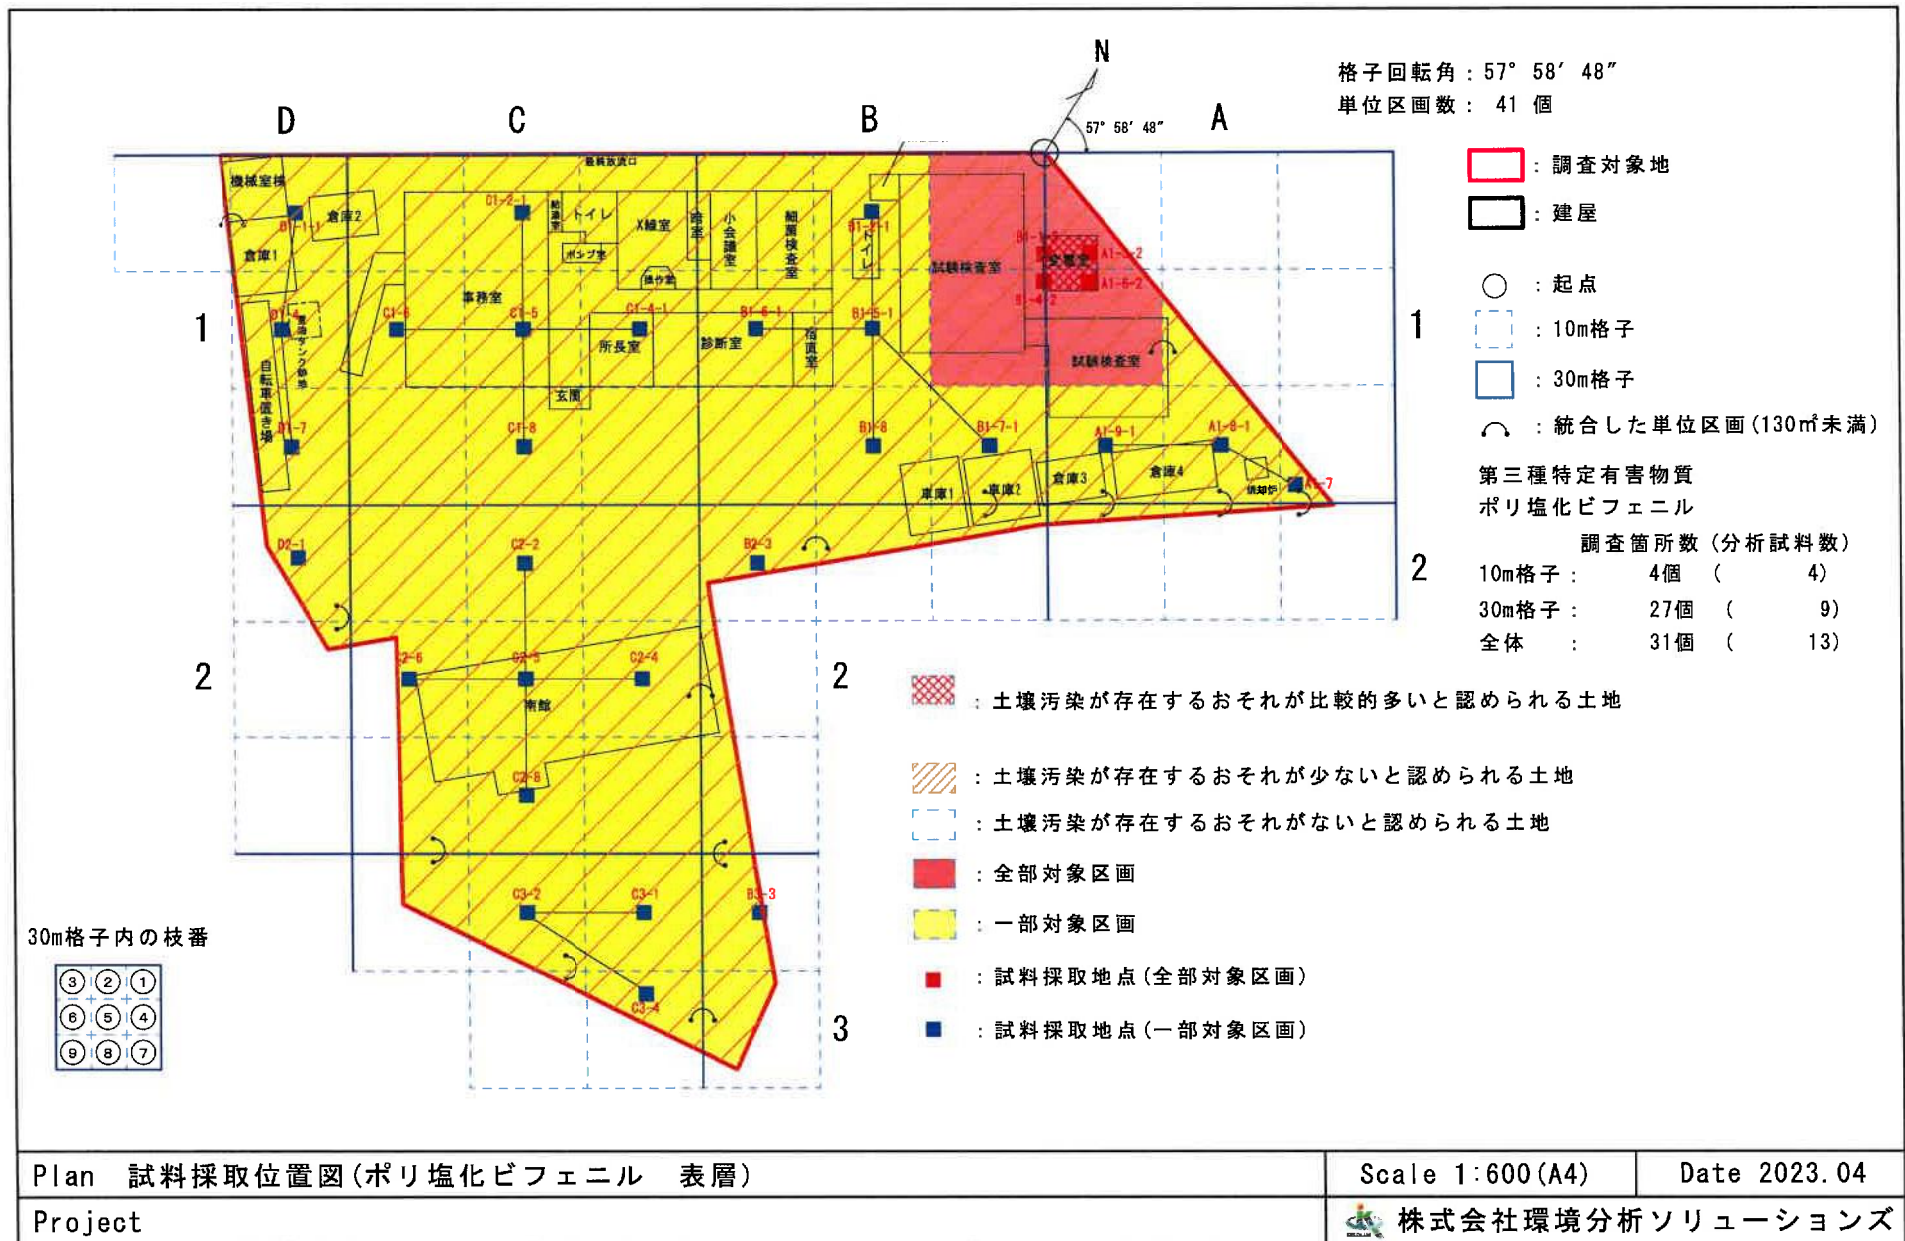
N
57° 58′ 48″

格子回転角：57° 58′ 48″
単位区画数： 41 個

D C B A

：調査対象地
：建屋
：起点
：10m格子
：30m格子
：統合した単位区画(130m²未満)

第三種特定有害物質
ポリ塩化ビフェニル
調査箇所数（分析試料数）
10m格子： 4個 （ 4）
30m格子： 27個 （ 9）
全体 ： 31個 （ 13）

：土壌汚染が存在するおそれが比較的多いと認められる土地
：土壌汚染が存在するおそれが少ないと認められる土地
：土壌汚染が存在するおそれがないと認められる土地
：全部対象区画
：一部対象区画
：試料採取地点(全部対象区画)
：試料採取地点(一部対象区画)

機械室棟 倉庫2 倉庫1 最終放流口 トイレ X線室 ポンプ室 小会議室 細菌検査室 事務室 所長室 診断室 宿直室 玄関 試験検査室 試験検査室 倉庫 トイレ 自転車置き場 車庫1 車庫2 倉庫3 倉庫4 焼却炉 南館

B1-1-1 C1-2-1 B1-2-1 B1-4 C1-6 C1-5 C1-4-1 B1-6-1 B1-5-1 B1-7 C1-8 B1-8 B1-7-1 A1-9-1 A1-8-1 A1-7 A1-3-2 A1-6-2 B1-4-2 D2-1 C2-2 B2-3 C2-6 C2-5 C2-4 C2-8 C3-2 C3-1 B3-3 C3-4

1 1 2 2 2 3

30m格子内の枝番
③②①
⑥⑤④
⑨⑧⑦

Plan 試料採取位置図(ポリ塩化ビフェニル 表層)
Scale 1:600(A4)
Date 2023.04
Project
株式会社環境分析ソリューションズ